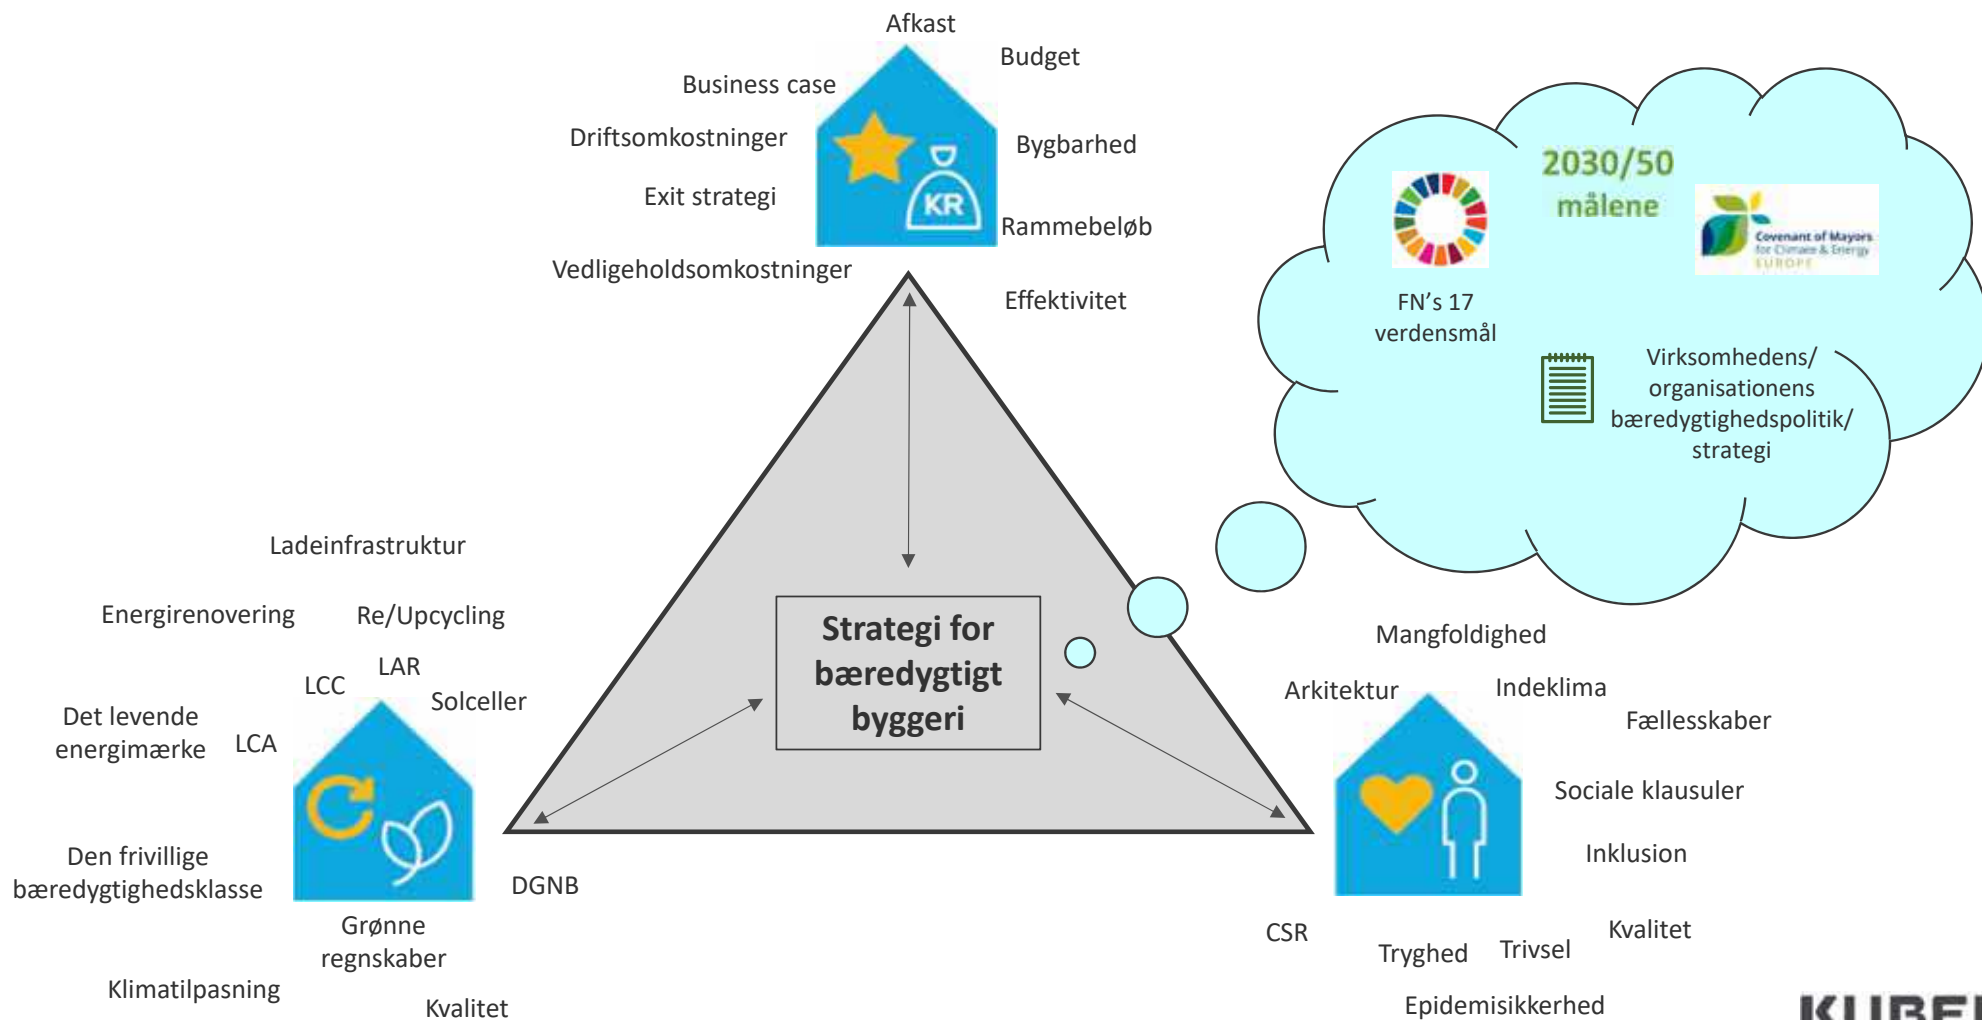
Afkast

Budget

Business case

Driftsomkostninger

Bygbarhed

Exit strategi

KR

Rammebeløb

Vedligeholdsomkostninger

Effektivitet

2030/50 målene

FN's 17 verdensmål

Covenant of Mayors for Climate & Energy EUROPE

Virksomhedens/ organisationens bæredygtighedspolitik/ strategi

Strategi for bæredygtigt byggeri

Ladeinfrastruktur

Energirenovering

Re/Upcycling

LAR

LCC

Solceller

Det levende energimærke

LCA

Den frivillige bæredygtighedsklasse

DGNB

Grønne regnskaber

Klimatilpasning

Kvalitet

Mangfoldighed

Arkitektur

Indeklima

Fællesskaber

Sociale klausuler

Inklusion

CSR

Tryghed

Trivsel

Kvalitet

Epidemisikkerhed

KUBE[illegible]